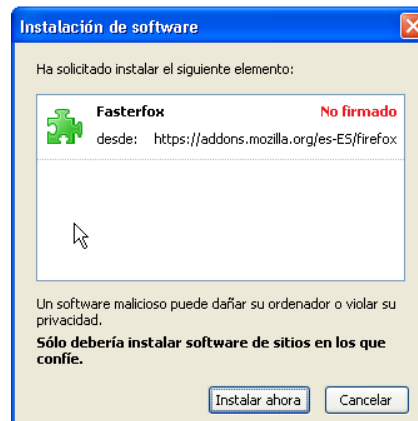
Instalación de software

Ha solicitado instalar el siguiente elemento:

Fasterfox
No firmado
desde: https://addons.mozilla.org/es-ES/firefox

Un software malicioso puede dañar su ordenador o violar su privacidad.

Sólo debería instalar software de sitios en los que confíe.

Instalar ahora
Cancelar